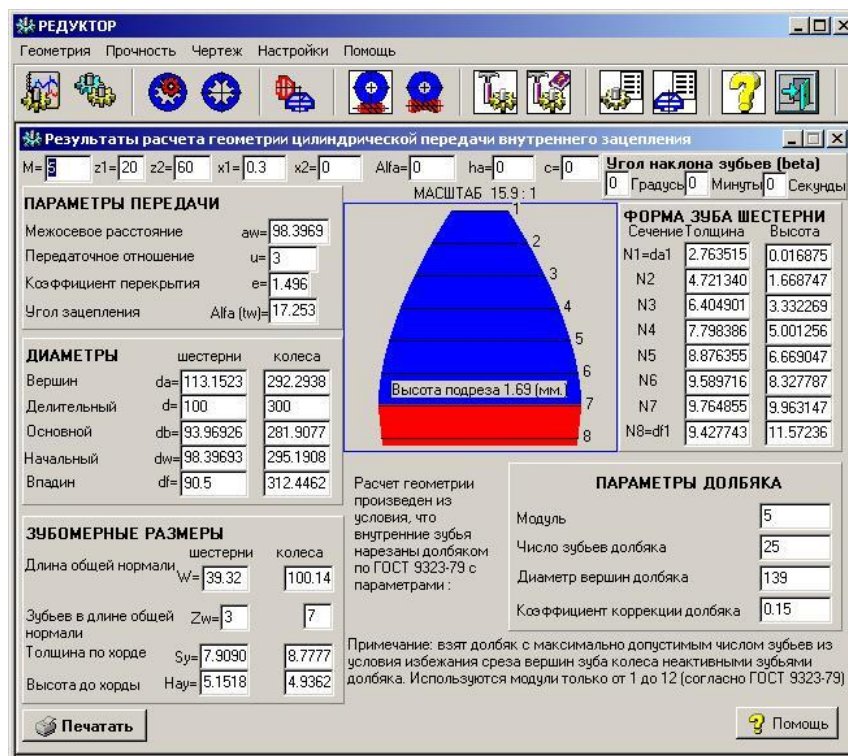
РЕДУКТОР

Геометрия Прочность Чертеж Настройки Помощь

Результаты расчета геометрии цилиндрической передачи внутреннего зацепления

M= 5 z1= 20 z2= 60 x1= 0.3 x2= 0 Alfa= 0 ha= 0 c= 0

Угол наклона зубьев (beta)
0 Градусы 0 Минуты 0 Секунды

МАСШТАБ 15.9 : 1

ПАРАМЕТРЫ ПЕРЕДАЧИ
Межосевое расстояние aw= 98.3969
Передаточное отношение u= 3
Коэффициент перекрытия e= 1.496
Угол зацепления Alfa (tw)= 17.253

ДИАМЕТРЫ

| | шестерни | колеса |
|---|---|---|
| Вершин da= | 113.1523 | 292.2938 |
| Делительный d= | 100 | 300 |
| Основной db= | 93.96926 | 281.9077 |
| Начальный dw= | 98.39693 | 295.1908 |
| Впадин df= | 90.5 | 312.4462 |

1
2
3
4
5
6
Высота подреза 1.69 (мм.)
7
8

ФОРМА ЗУБА ШЕСТЕРНИ

| Сечение | Толщина | Высота |
|---|---|---|
| N1=da1 | 2.763515 | 0.016875 |
| N2 | 4.721340 | 1.668747 |
| N3 | 6.404901 | 3.332269 |
| N4 | 7.798386 | 5.001256 |
| N5 | 8.876355 | 6.669047 |
| N6 | 9.589716 | 8.327787 |
| N7 | 9.764855 | 9.963147 |
| N8=df1 | 9.427743 | 11.57236 |

ЗУБОМЕРНЫЕ РАЗМЕРЫ

| | шестерни | колеса |
|---|---|---|
| Длина общей нормали W= | 39.32 | 100.14 |
| Зубьев в длине общей нормали Zw= | 3 | 7 |
| Толщина по хорде Sy= | 7.9090 | 8.7777 |
| Высота до хорды Hay= | 5.1518 | 4.9362 |

Расчет геометрии произведен из условия, что внутренние зубья нарезаны долбяком по ГОСТ 9323-79 с параметрами :

ПАРАМЕТРЫ ДОЛБЯКА
Модуль 5
Число зубьев долбяка 25
Диаметр вершин долбяка 139
Коэффициент коррекции долбяка 0.15

Примечание: взят долбяк с максимально допустимым числом зубьев из условия избежания среза вершин зуба колеса неактивными зубьями долбяка. Используются модули только от 1 до 12 (согласно ГОСТ 9323-79)

Печатать

Помощь